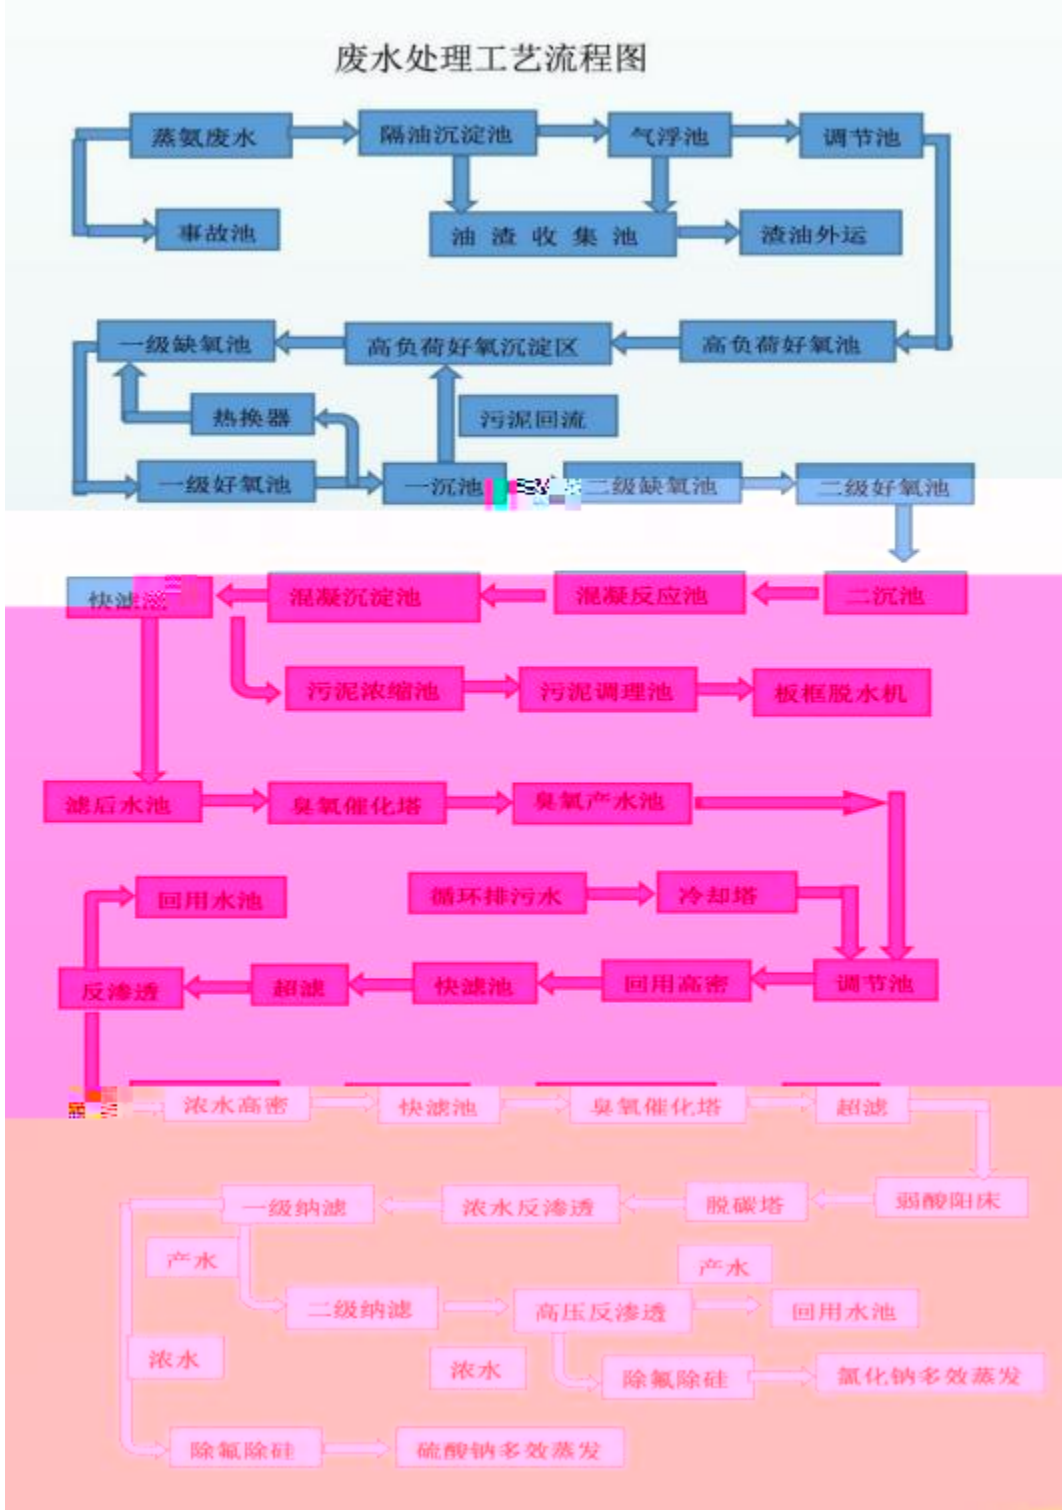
废水处理工艺流程图

蒸氨废水
隔油沉淀池
气浮池
调节池
事故池
油渣收集池
渣油外运
一级缺氧池
高负荷好氧沉淀区
高负荷好氧池
热换器
污泥回流
一级好氧池
一沉池
二级缺氧池
二级好氧池

快滤池
混凝沉淀池
混凝反应池
二沉池
污泥浓缩池
污泥调理池
板框脱水机
滤后水池
臭氧催化塔
臭氧产水池
回用水池
循环排污水
冷却塔
反渗透
超滤
快滤池
回用高密
调节池

浓水高密
快滤池
臭氧催化塔
超滤
一级纳滤
浓水反渗透
脱碳塔
弱酸阳床
产水
产水
二级纳滤
高压反渗透
回用水池
浓水
浓水
除氟除硅
氯化钠多效蒸发
除氟除硅
硫酸钠多效蒸发